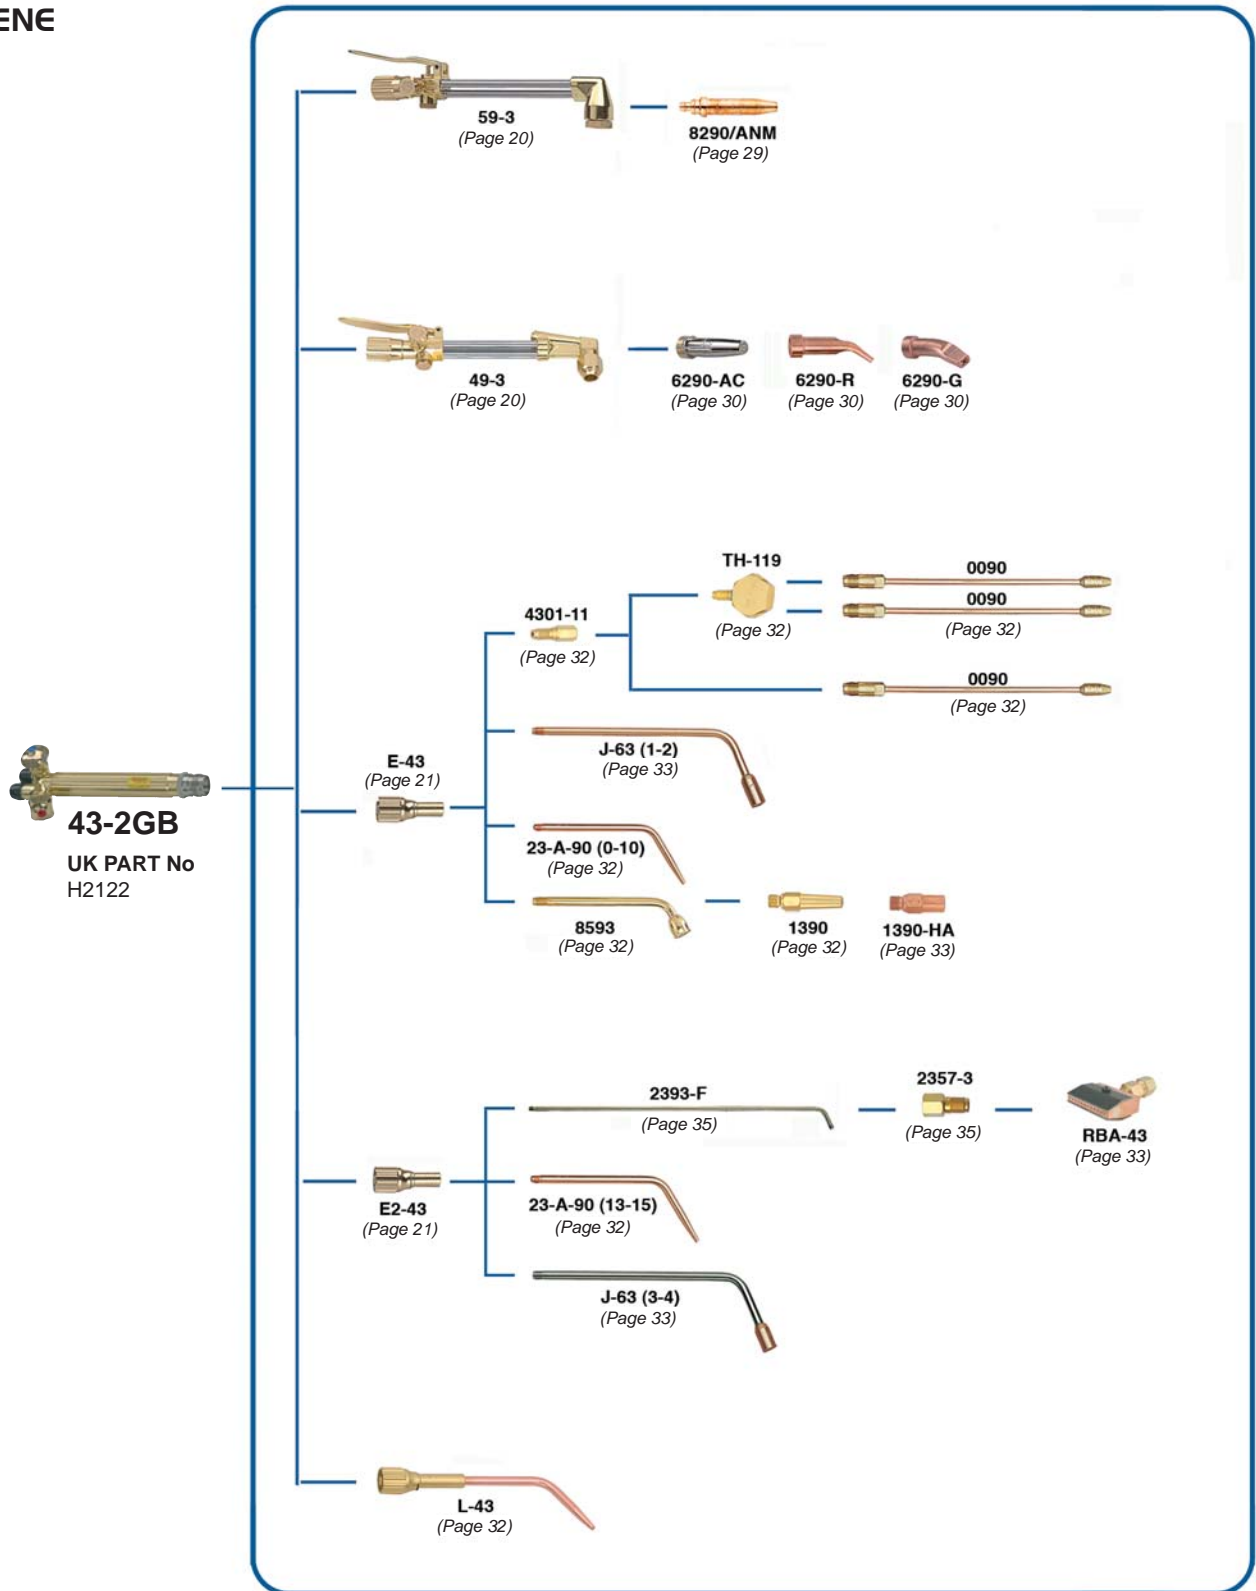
ENE

43-2GB
UK PART No
H2122

59-3
(Page 20)

8290/ANM
(Page 29)

49-3
(Page 20)

6290-AC
(Page 30)

6290-R
(Page 30)

6290-G
(Page 30)

TH-119
(Page 32)

0090

0090
(Page 32)

4301-11
(Page 32)

0090
(Page 32)

E-43
(Page 21)

J-63 (1-2)
(Page 33)

23-A-90 (0-10)
(Page 32)

8593
(Page 32)

1390
(Page 32)

1390-HA
(Page 33)

2393-F
(Page 35)

2357-3
(Page 35)

RBA-43
(Page 33)

E2-43
(Page 21)

23-A-90 (13-15)
(Page 32)

J-63 (3-4)
(Page 33)

L-43
(Page 32)